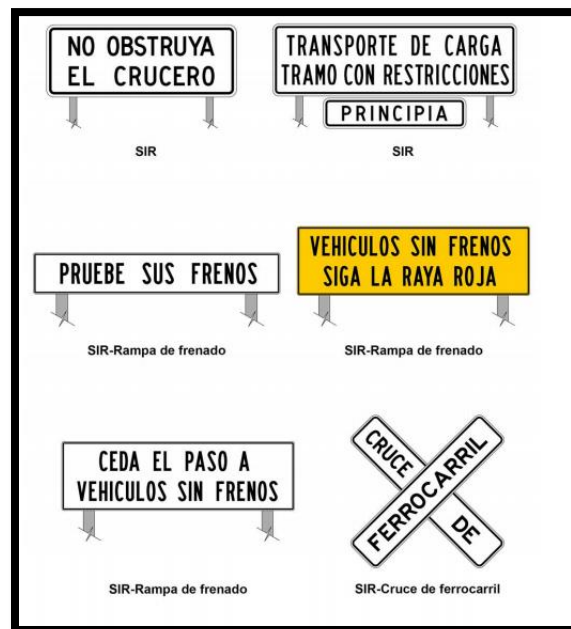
NO OBSTRUYA
EL CRUCERO

SIR

TRANSPORTE DE CARGA
TRAMO CON RESTRICCIONES
PRINCIPIA

SIR

PRUEBE SUS FRENOS

SIR-Rampa de frenado

VEHICULOS SIN FRENOS
SIGA LA RAYA ROJA

SIR-Rampa de frenado

CEDA EL PASO A
VEHICULOS SIN FRENOS

SIR-Rampa de frenado

CRUCE
FERROCARRIL
DE

SIR-Cruce de ferrocarril